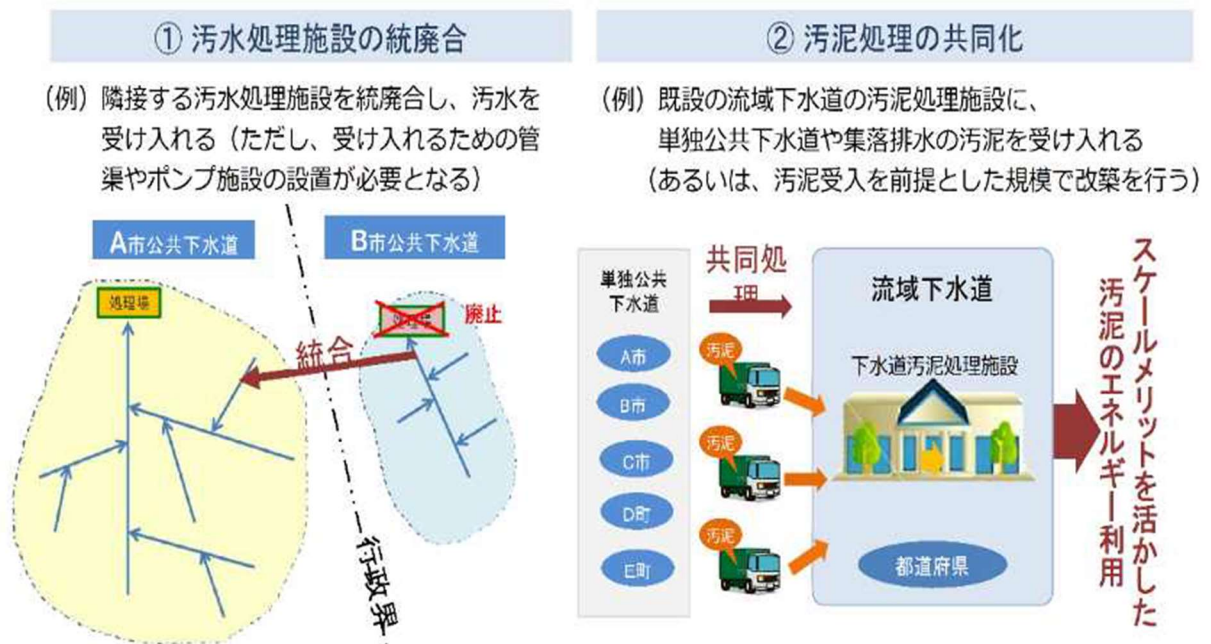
① 汚水処理施設の統廃合

（例）隣接する汚水処理施設を統廃合し、汚水を受け入れる（ただし、受け入れるための管渠やポンプ施設の設置が必要となる）

A市公共下水道

B市公共下水道

処理場

処理場

廃止

統合

行政界

② 汚泥処理の共同化

（例）既設の流域下水道の汚泥処理施設に、単独公共下水道や集落排水の汚泥を受け入れる（あるいは、汚泥受入を前提とした規模で改築を行う）

単独公共下水道

A市

B市

C市

D町

E町

共同処理

汚泥

汚泥

汚泥

流域下水道

下水道汚泥処理施設

都道府県

スケールメリットを活かした汚泥のエネルギー利用